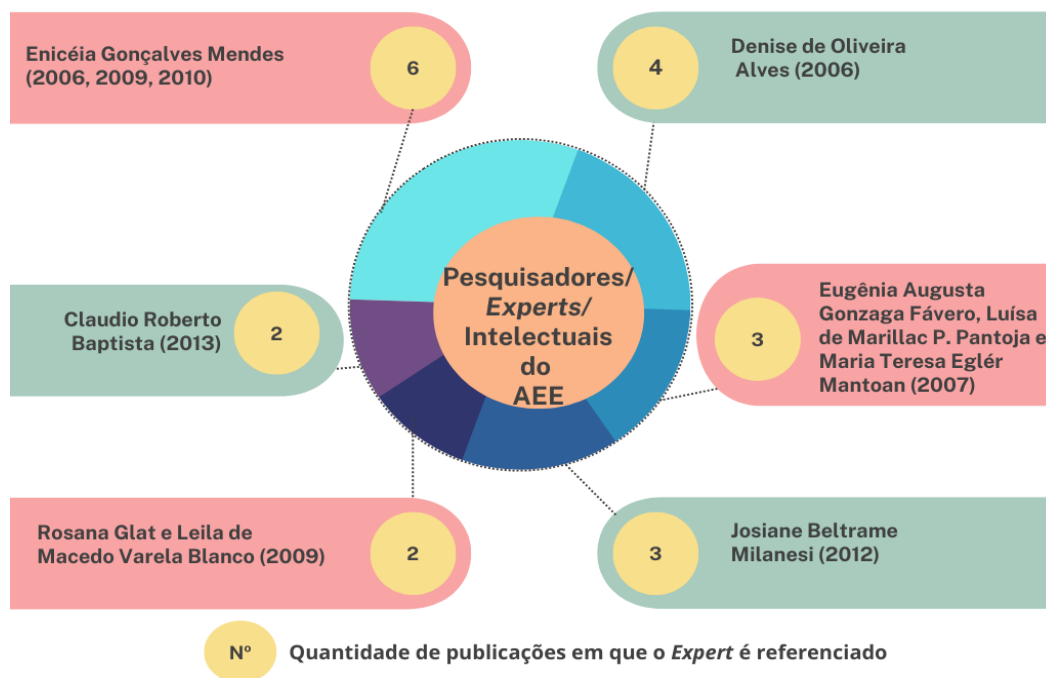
Enicéia Gonçalves Mendes (2006, 2009, 2010)

6

4

Denise de Oliveira Alves (2006)

Pesquisadores/ *Experts*/ Intelectuais do AEE

Claudio Roberto Baptista (2013)

2

3

Eugênia Augusta Gonzaga Fávero, Luísa de Marillac P. Pantoja e Maria Teresa Eglér Mantoan (2007)

Rosana Glat e Leila de Macedo Varela Blanco (2009)

2

3

Josiane Beltrame Milanesi (2012)

Nº

Quantidade de publicações em que o *Expert* é referenciado